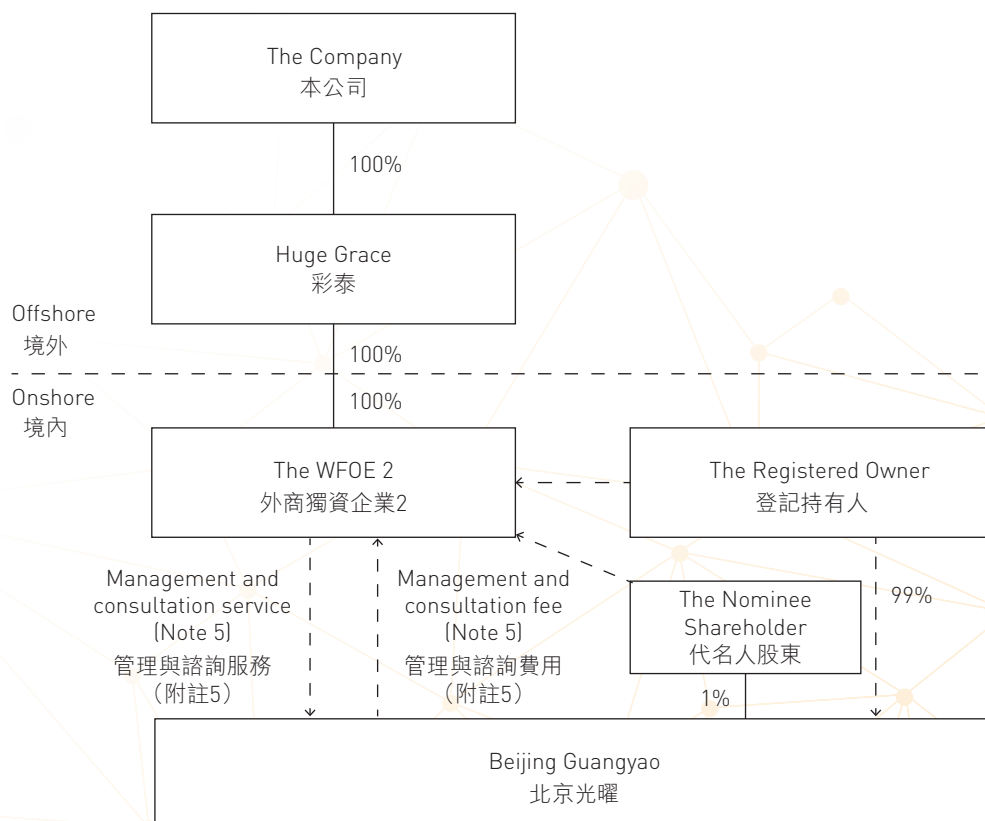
The Company
本公司

100%

Huge Grace
彩泰

Offshore
境外

100%

Onshore
境內

100%

The WFOE 2
外商獨資企業2

The Registered Owner
登記持有人

Management and consultation service (Note 5)
管理與諮詢服務
(附註5)

Management and consultation fee (Note 5)
管理與諮詢費用
(附註5)

The Nominee Shareholder
代名人股東

99%

1%

Beijing Guangyao
北京光曜